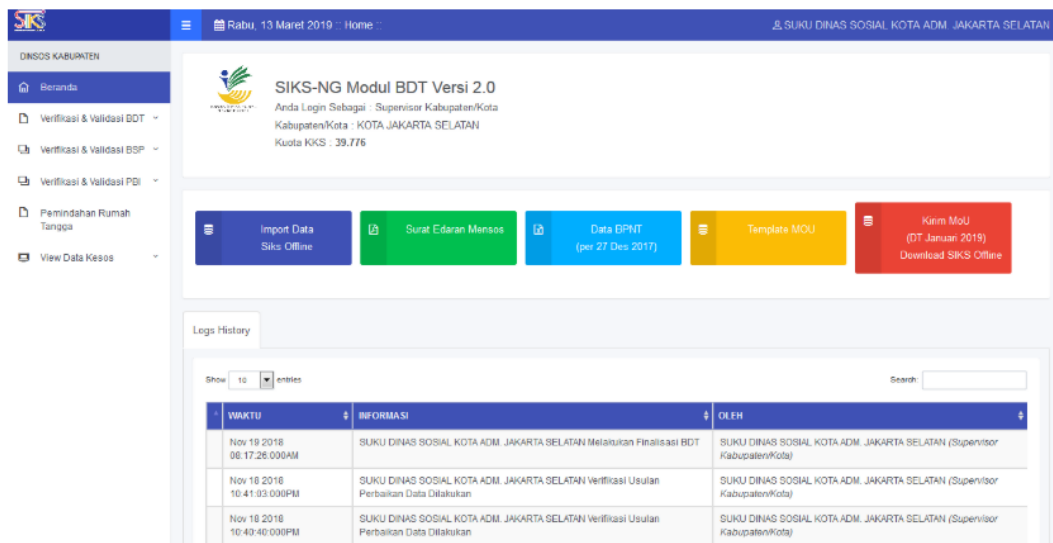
SIKS

Rabu, 13 Maret 2019 :: Home ::

SUKU DINAS SOSIAL KOTA ADM. JAKARTA SELATAN

DINSOS KABUPATEN

Beranda

Verifikasi & Validasi BDT

Verifikasi & Validasi BSP

Verifikasi & Validasi PBI

Pemindahan Rumah Tangga

View Data Kesos

SIKS-NG Modul BDT Versi 2.0

Anda Login Sebagai : Supervisor Kabupaten/Kota

Kabupaten/Kota : KOTA JAKARTA SELATAN

Kuota KKS : 39.776

Import Data Siks Offline

Surat Edaran Mensos

Data BPNT (per 27 Des 2017)

Template MOU

Kirim MoU (DT Januari 2019) Download SIKS Offline

Logs History

Show 10 entries

Search:

| | WAKTU | INFORMASI | OLEH |
|---|---|---|---|
| | Nov 19 2018 08:17:26:000AM | SUKU DINAS SOSIAL KOTA ADM. JAKARTA SELATAN Melakukan Finalisasi BDT | SUKU DINAS SOSIAL KOTA ADM. JAKARTA SELATAN (Supervisor Kabupaten/Kota) |
| | Nov 18 2018 10:41:03:000PM | SUKU DINAS SOSIAL KOTA ADM. JAKARTA SELATAN Verifikasi Usulan Perbaikan Data Dilakukan | SUKU DINAS SOSIAL KOTA ADM. JAKARTA SELATAN (Supervisor Kabupaten/Kota) |
| | Nov 18 2018 10:40:40:000PM | SUKU DINAS SOSIAL KOTA ADM. JAKARTA SELATAN Verifikasi Usulan Perbaikan Data Dilakukan | SUKU DINAS SOSIAL KOTA ADM. JAKARTA SELATAN (Supervisor Kabupaten/Kota) |